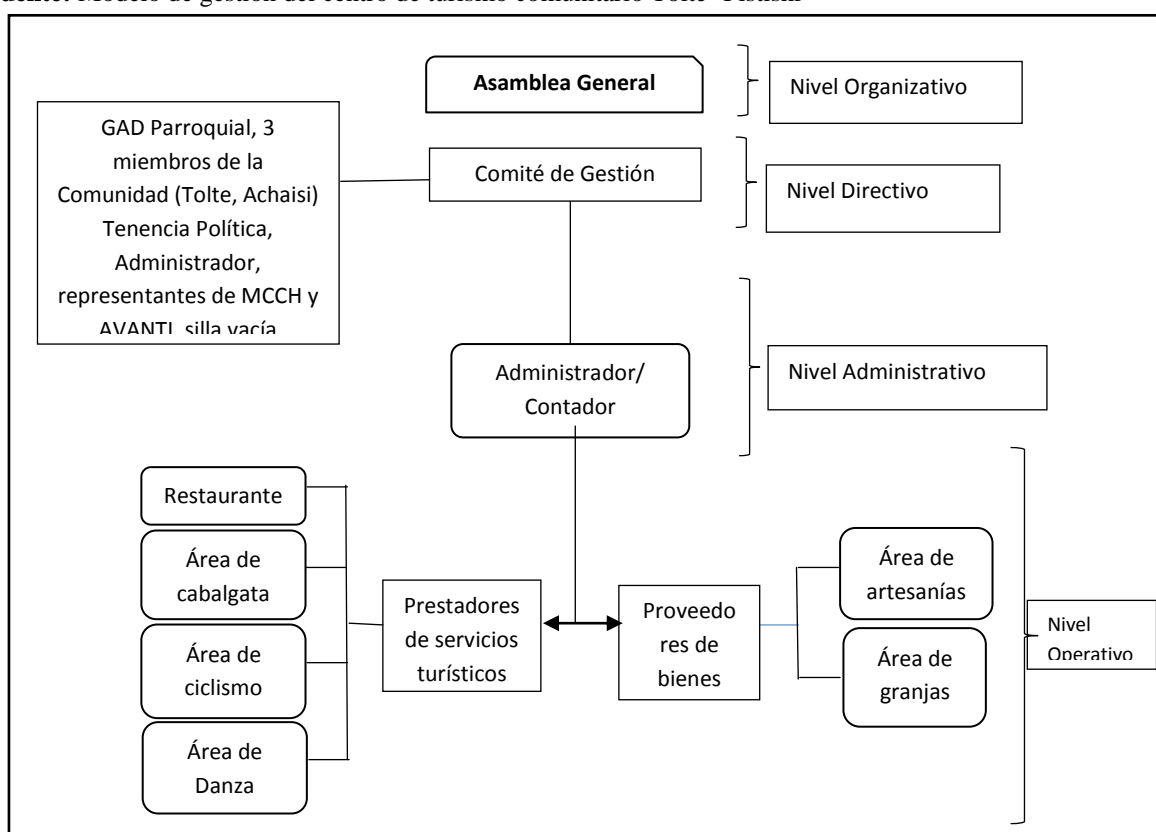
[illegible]dente: Modelo de gestión del centro de turismo comunitario Tolte-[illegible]

Asamblea General

Nivel Organizativo

GAD Parroquial, 3 miembros de la Comunidad (Tolte, Achaisi) Tenencia Política, Administrador, representantes de MCCH y AVANTI, silla vacía

Comité de Gestión

Nivel Directivo

Administrador/ Contador

Nivel Administrativo

Restaurante

Área de cabalgata

Área de ciclismo

Área de Danza

Prestadores de servicios turísticos

Proveedores de bienes

Área de artesanías

Área de granjas

Nivel Operativo